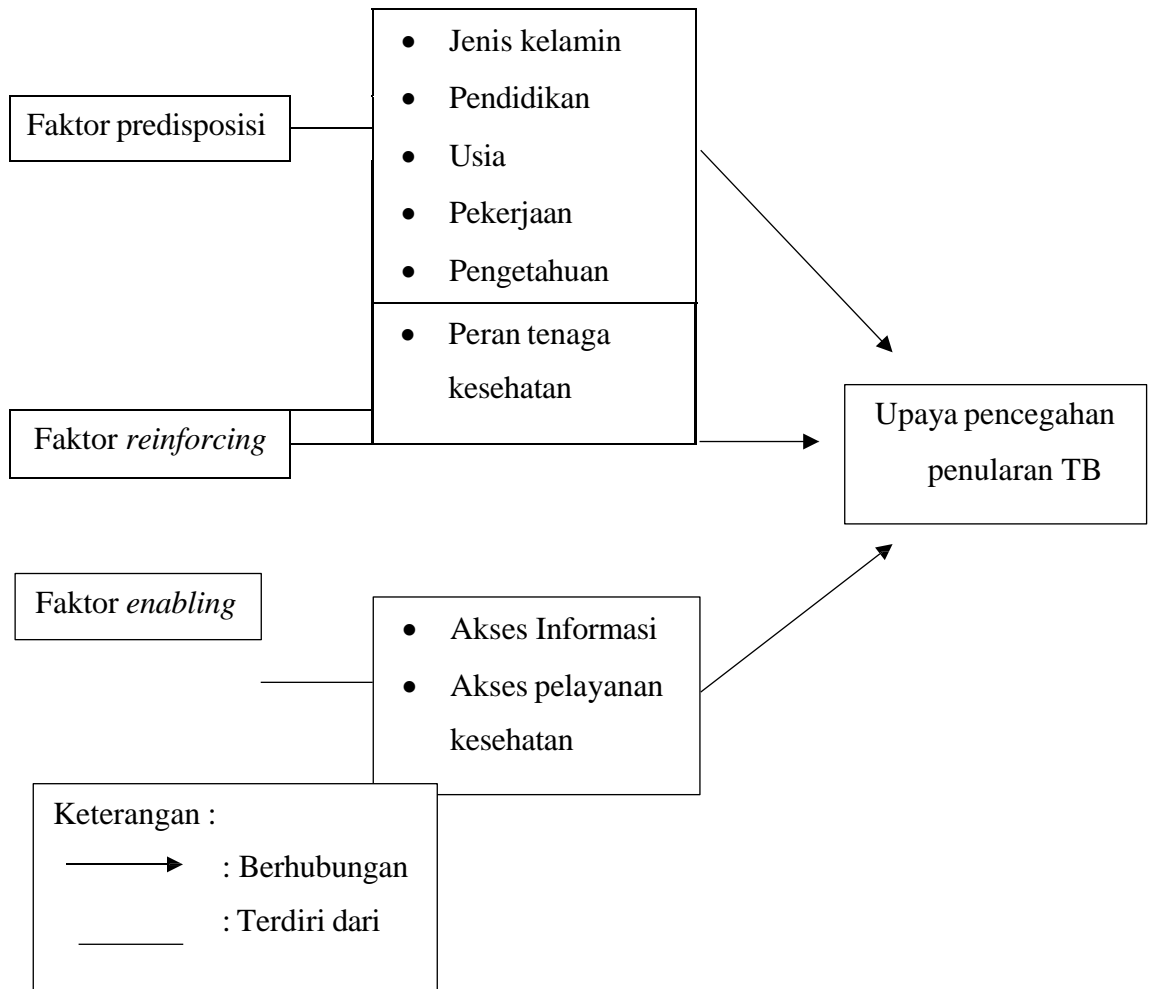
- Jenis kelamin
- Pendidikan
- Usia
- Pekerjaan
- Pengetahuan

Faktor predisposisi

- Peran tenaga kesehatan

Faktor *reinforcing*

Upaya pencegahan penularan TB

Faktor *enabling*

- Akses Informasi
- Akses pelayanan kesehatan

Keterangan :

: Berhubungan

: Terdiri dari